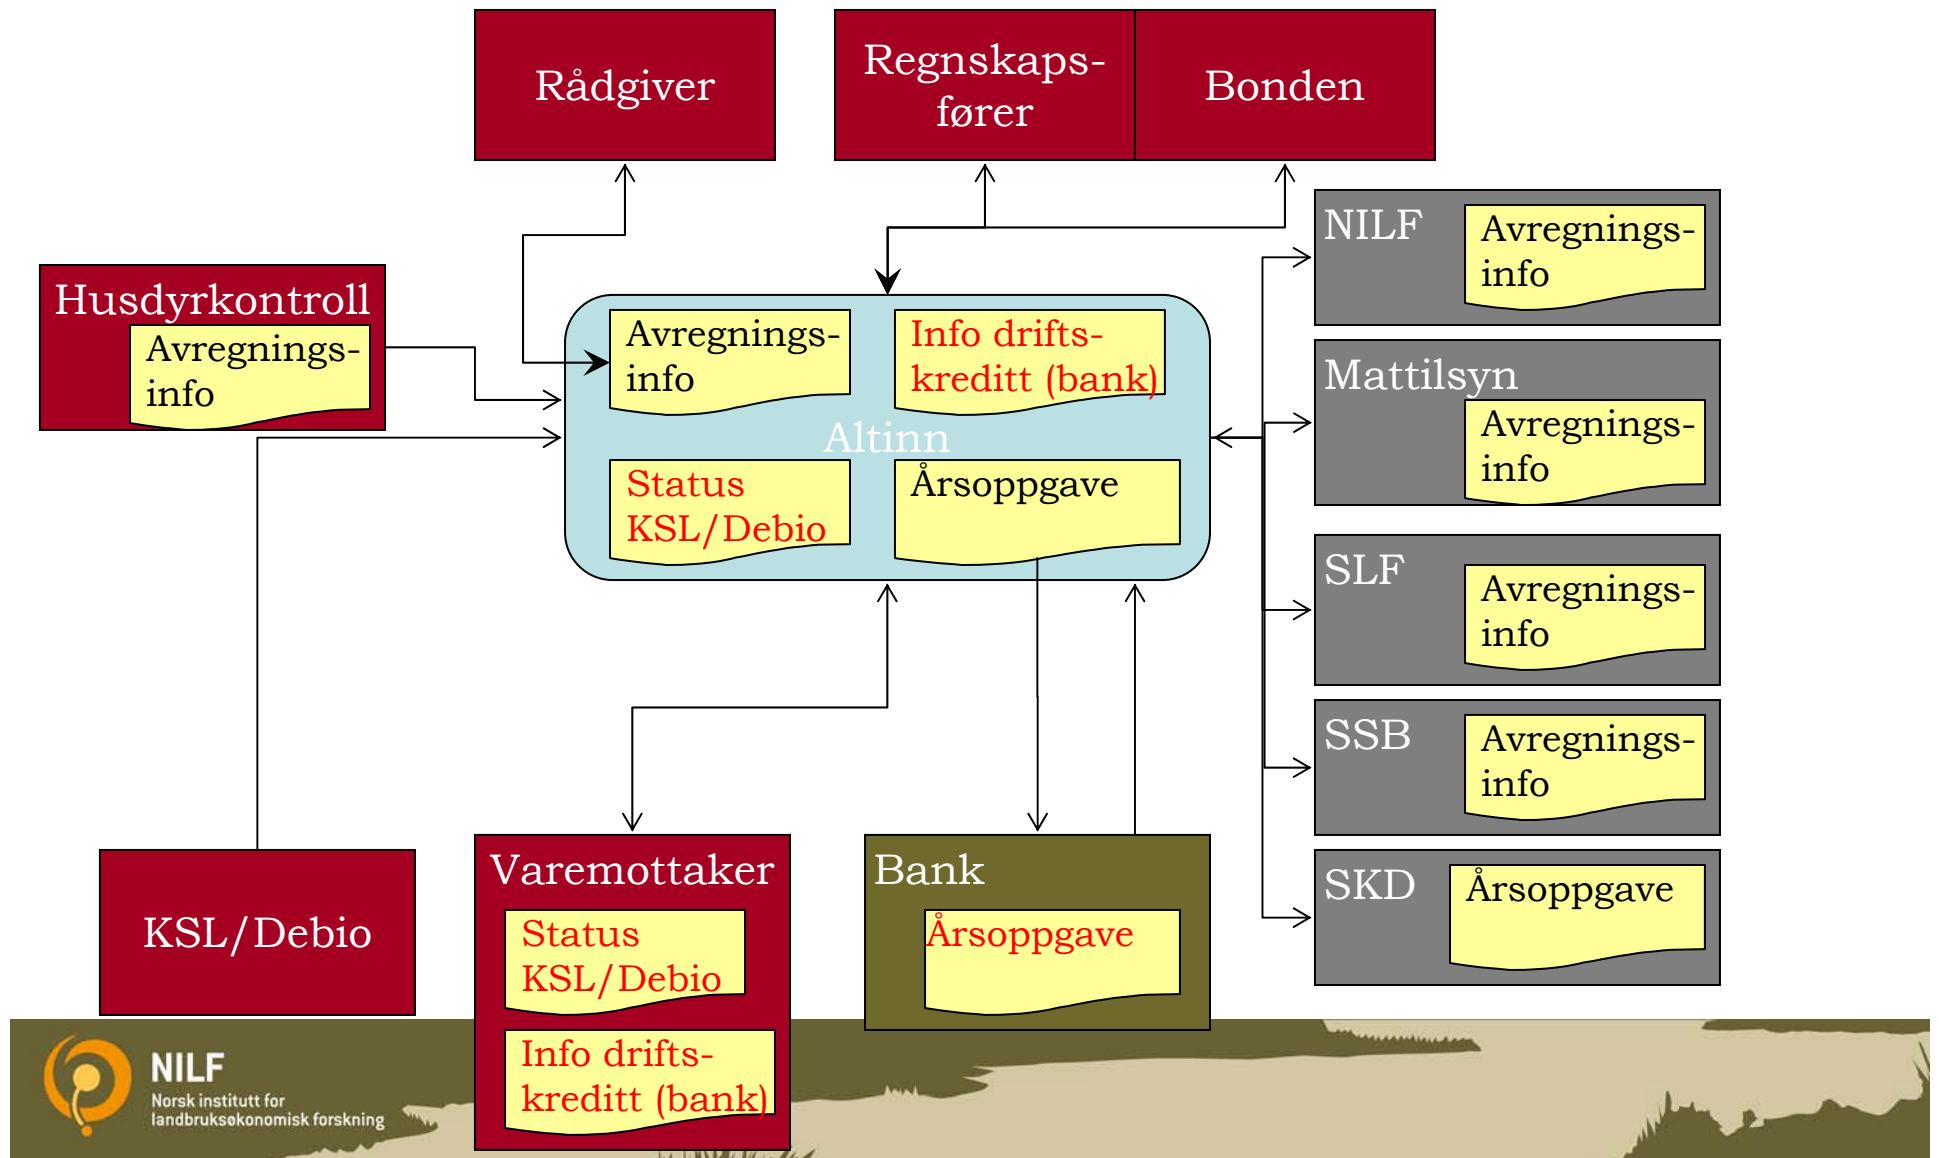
Rådgiver

Regnskapsfører

Bonden

Husdyrkontroll

Avregningsinfo

Avregningsinfo

Info driftskreditt (bank)

Altinn

Status KSL/Debio

Årsoppgave

NILF

Avregningsinfo

Mattilsyn

Avregningsinfo

SLF

Avregningsinfo

SSB

Avregningsinfo

SKD

Årsoppgave

KSL/Debio

Varemottaker

Status KSL/Debio

Info driftskreditt (bank)

Bank

Årsoppgave

NILF
Norsk institutt for landbruksøkonomisk forskning